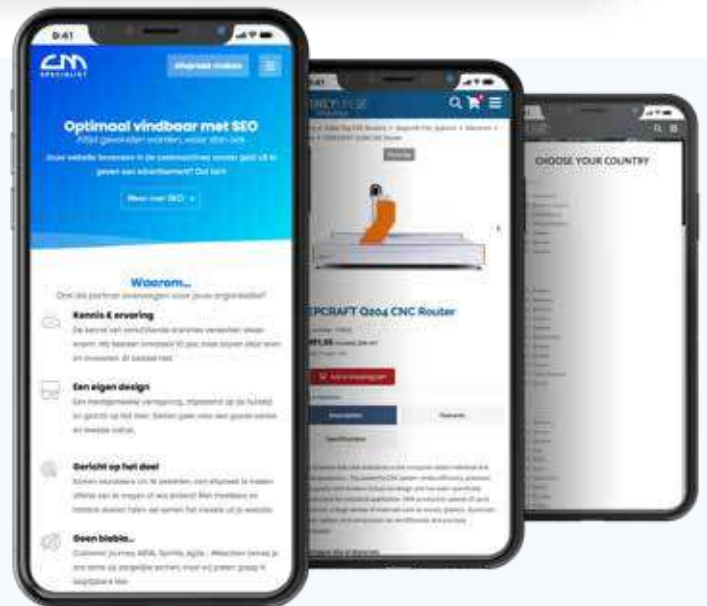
9:41

SPECIALIST

Afspraak maken

Optimaal vindbaar met SEO

Jouw website bovenaan in de zoekmachines zonder geld uit te geven aan advertenties? Dat kan!

Meer over SEO

Waarom...

Kennis & ervaring

Een eigen design

Gericht op het doel

Geen blabla..

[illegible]

PCRAFT Q204 CNC Router

CHOOSE YOUR COUNTRY